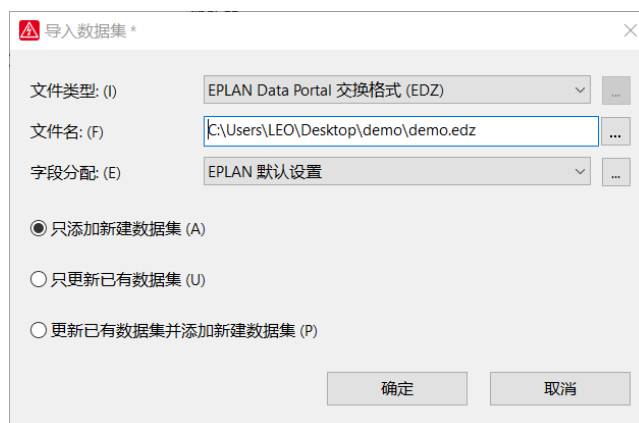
导入数据集 *

文件类型: (I) EPLAN Data Portal 交换格式 (EDZ) ...

文件名: (F) C:\Users\LEO\Desktop\demo\demo.edz ...

字段分配: (E) EPLAN 默认设置 ...

只添加新建数据集 (A)

只更新已有数据集 (U)

更新已有数据集并添加新建数据集 (P)

确定

取消